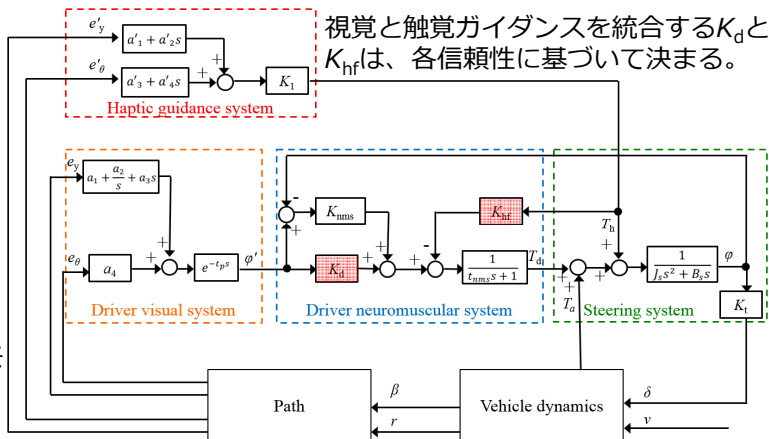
視覚と触覚ガイダンスを統合する$K_d$と$K_{hf}$は、各信頼性に基づいて決まる。

$e'_y$

$a'_1 + a'_2 s$

$e'_\theta$

$a'_3 + a'_4 s$

+

+

$K_1$

Haptic guidance system

$e_y$

$a_1 + \frac{a_2}{s} + a_3 s$

$e_\theta$

$a_4$

+

+

$e^{-t_p s}$

$\varphi'$

Driver visual system

-

+

$K_{nms}$

$K_d$

+

+

-

+

$K_{hf}$

$\frac{1}{t_{nms}s + 1}$

$T_d$

Driver neuromuscular system

$T_h$

+

+

+

+

$T_a$

$\frac{1}{J_s s^2 + B_s s}$

$\varphi$

$K_t$

Steering system

Path

$\beta$

$r$

Vehicle dynamics

$\delta$

$v$